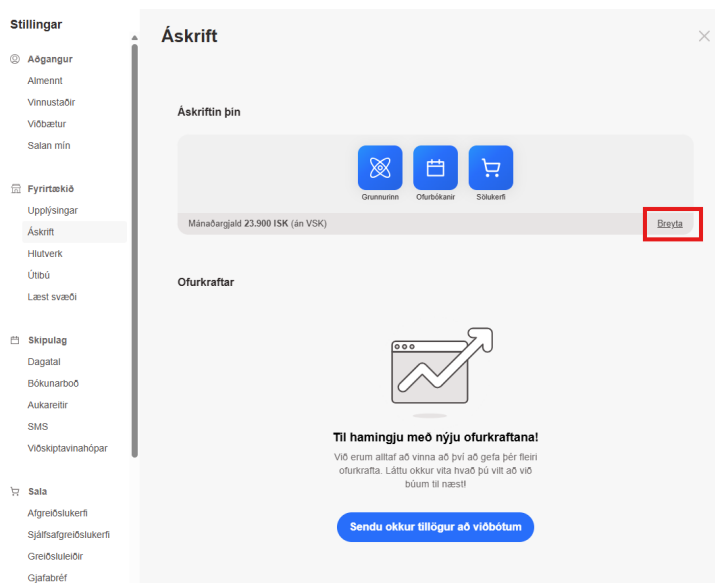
Stillingar

Aðgangur
Almennt
Vinnustaðir
Viðbætur
Salan mín

Fyrirtækið
Upplýsingar
Áskrift
Hlutverk
Útibú
Læst svæði

Skipulag
Dagatal
Bókunarboð
Aukareitir
SMS
Viðskiptavinahópar

Sala
Afgreiðslukerfi
Sjálfsafgreiðslukerfi
Greiðsluleiðir
Gjafabréf

Áskrift

Áskriftin þín

Grunnurinn
Ofurbókanir
Sölukerfi

Mánaðargjald 23.900 ISK (án VSK)
Breyta

Ofurkraftar

Til hamingju með nýju ofurkraftana!
Við erum alltaf að vinna að því að gefa þér fleiri ofurkrafta. Láttu okkur vita hvað þú vilt að við búum til næst!

Sendu okkur tillögur að viðbótum